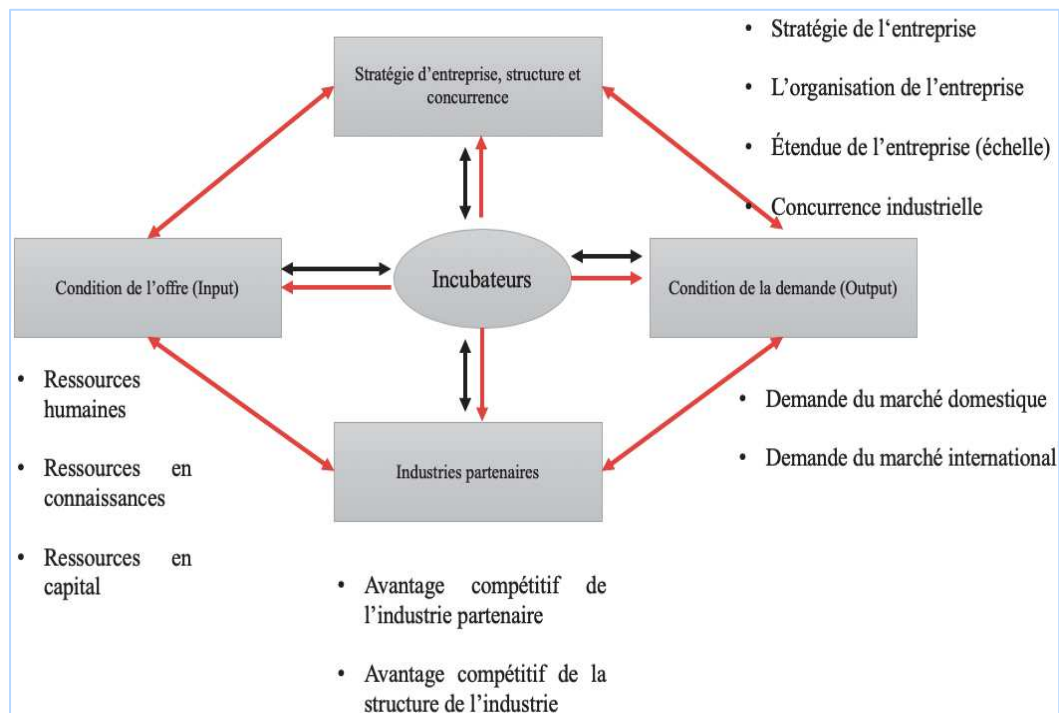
Stratégie d'entreprise, structure et concurrence

- Stratégie de l'entreprise
- L'organisation de l'entreprise
- Étendue de l'entreprise (échelle)
- Concurrence industrielle

Condition de l'offre (Input)

Incubateurs

Condition de la demande (Output)

- Ressources humaines
- Ressources en connaissances
- Ressources en capital

Industries partenaires

- Demande du marché domestique
- Demande du marché international

- Avantage compétitif de l'industrie partenaire
- Avantage compétitif de la structure de l'industrie